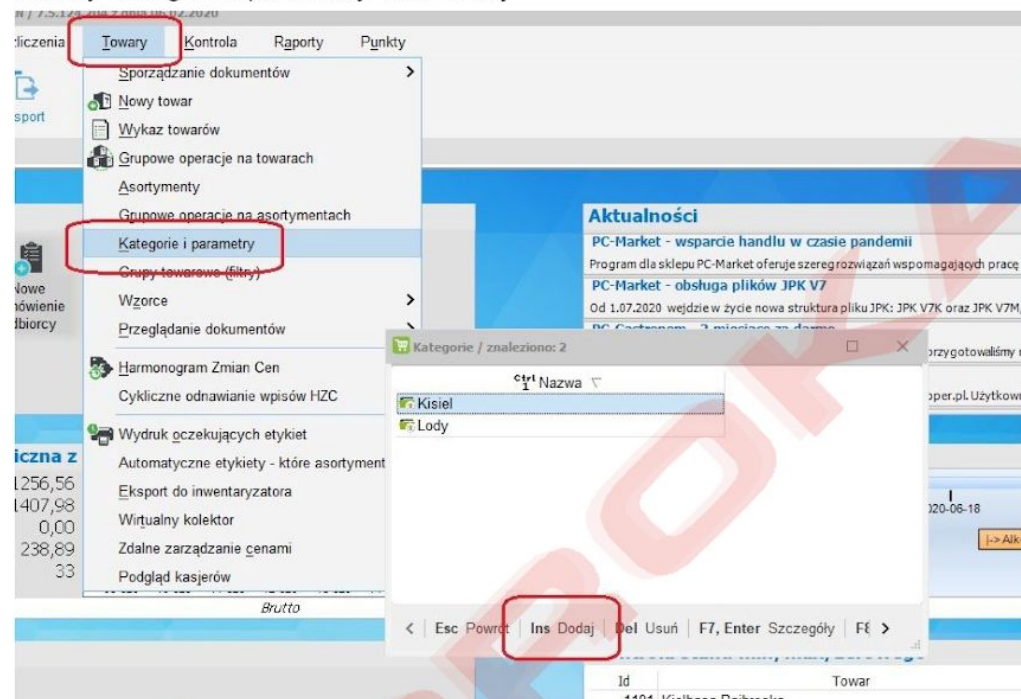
liczenia Towary Kontrola Raporty Punkty

sport

Sporządzanie dokumentów
Nowy towar
Wykaz towarów
Grupowe operacje na towarach
Asortymenty
Grupowe operacje na asortymentach
Kategorie i parametry
Grupy towarowe (filtry)
Wzorce
Przeglądanie dokumentów
Harmonogram Zmian Cen
Cykliczne odnawianie wpisów HZC
Wydruk oczekujących etykiet
Automatyczne etykiety - które asortyment
Eksport do inwentaryzatora
Wirtualny kolektor
Zdalne zarządzanie cenami
Podgląd kasjerów

Nowe zamówienie odbiorcy

iczna z
1256,56
1407,98
0,00
238,89
33

Brutto

Aktualności
PC-Market - wsparcie handlu w czasie pandemii
Program dla sklepu PC-Market oferuje szereg rozwiązań wspomagających pracę
PC-Market - obsługa plików JPK V7
Od 1.07.2020 wejdzie w życie nowa struktura pliku JPK: JPK V7K oraz JPK V7M
przygotowaliśmy
oper.pl. Użytkow
020-06-18
|-> Alk

Kategorie / znaleziono: 2
Ctrl 1 Nazwa
Kisiel
Lody

< Esc Powrót | Ins Dodaj | Del Usuń | F7, Enter Szczegóły | F6 >

Id Towar
1101 Kiełbasa Podlaska